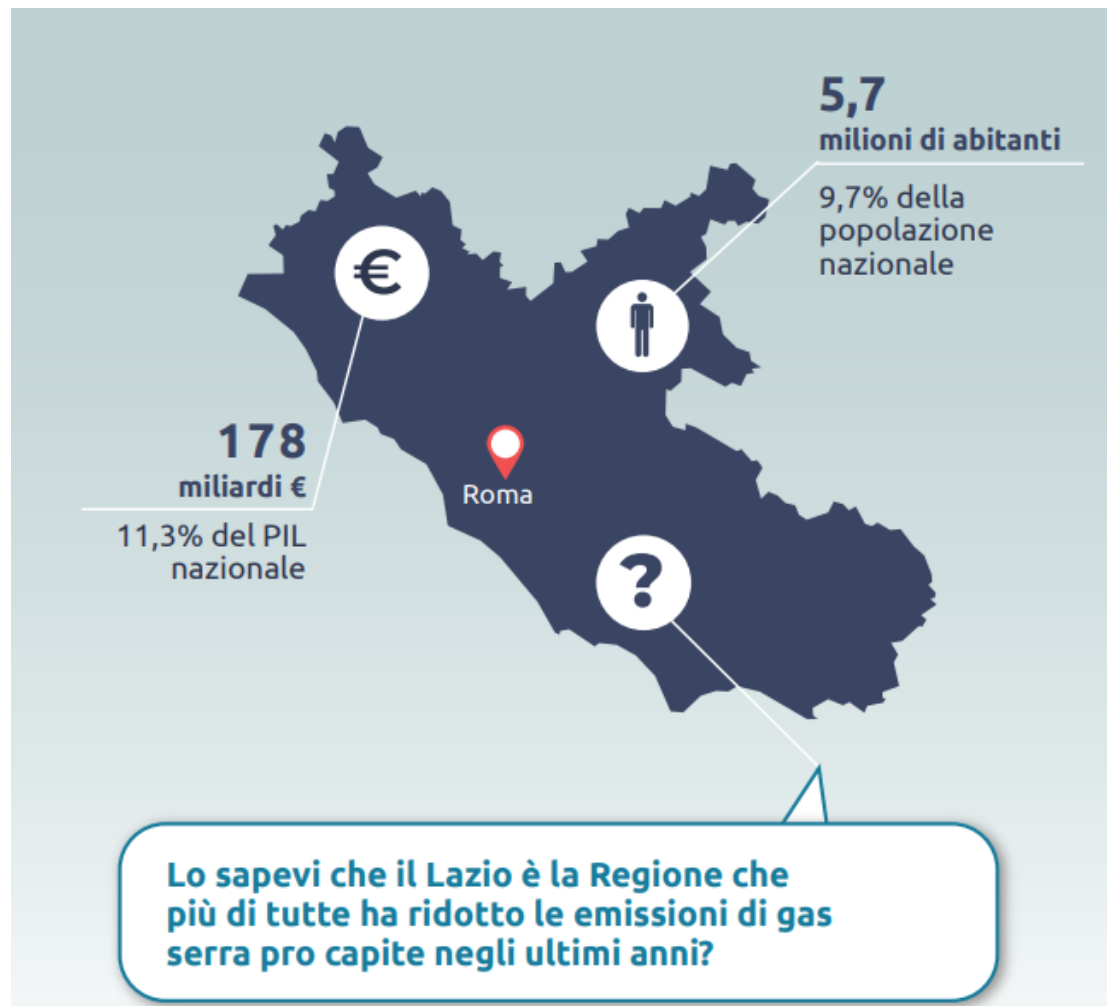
5,7
milioni di abitanti

9,7% della popolazione nazionale

€

178
miliardi €

11,3% del PIL nazionale

Roma

?

Lo sapevi che il Lazio è la Regione che più di tutte ha ridotto le emissioni di gas serra pro capite negli ultimi anni?